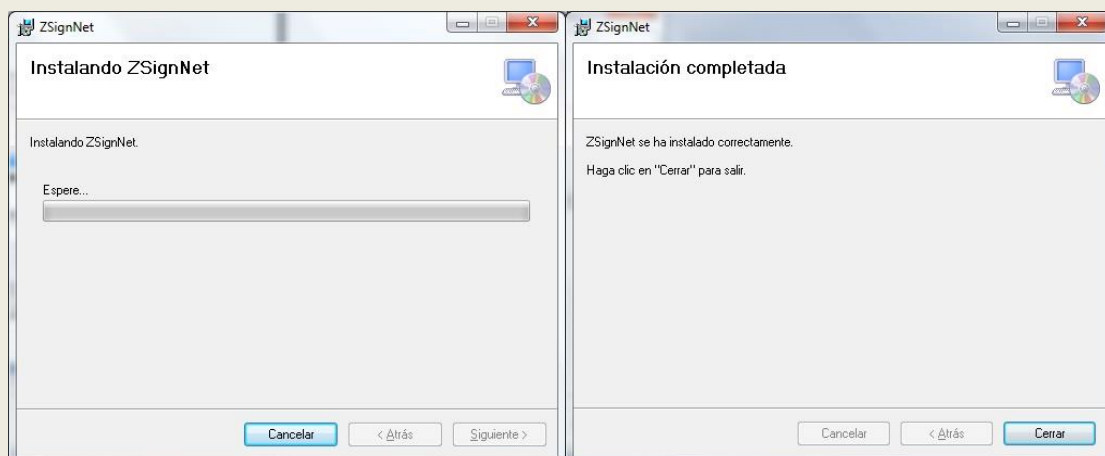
ZSignNet

Instalando ZSignNet

Instalando ZSignNet.

Espere...

Cancelar
< Atrás
Siguiente >

ZSignNet

Instalación completada

ZSignNet se ha instalado correctamente.

Haga clic en "Cerrar" para salir.

Cancelar
< Atrás
Cerrar